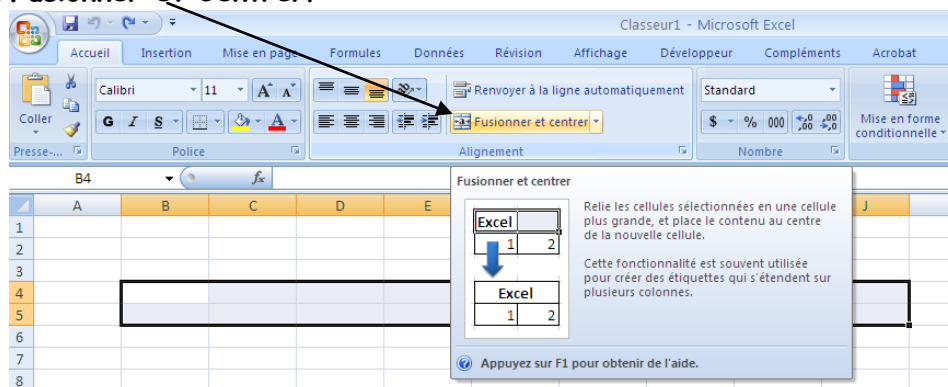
Classeur1 - Microsoft Excel

Accueil Insertion Mise en page Formules Données Révision Affichage Développeur Compléments Acrobat

Coller
Presse-...
Calibri 11
G I S
Police
Renvoyer à la ligne automatiquement
Fusionner et centrer
Alignement
Standard
$ % 000
Nombre
Mise en forme conditionnelle

B4
$f_x$

A B C D E J
1
2
3
4
5
6
7
8

Fusionner et centrer

| Excel | |
|---|---|
| 1 | 2 |

| Excel | |
|---|---|
| 1 | 2 |

Relie les cellules sélectionnées en une cellule plus grande, et place le contenu au centre de la nouvelle cellule.

Cette fonctionnalité est souvent utilisée pour créer des étiquettes qui s'étendent sur plusieurs colonnes.

Appuyez sur F1 pour obtenir de l'aide.